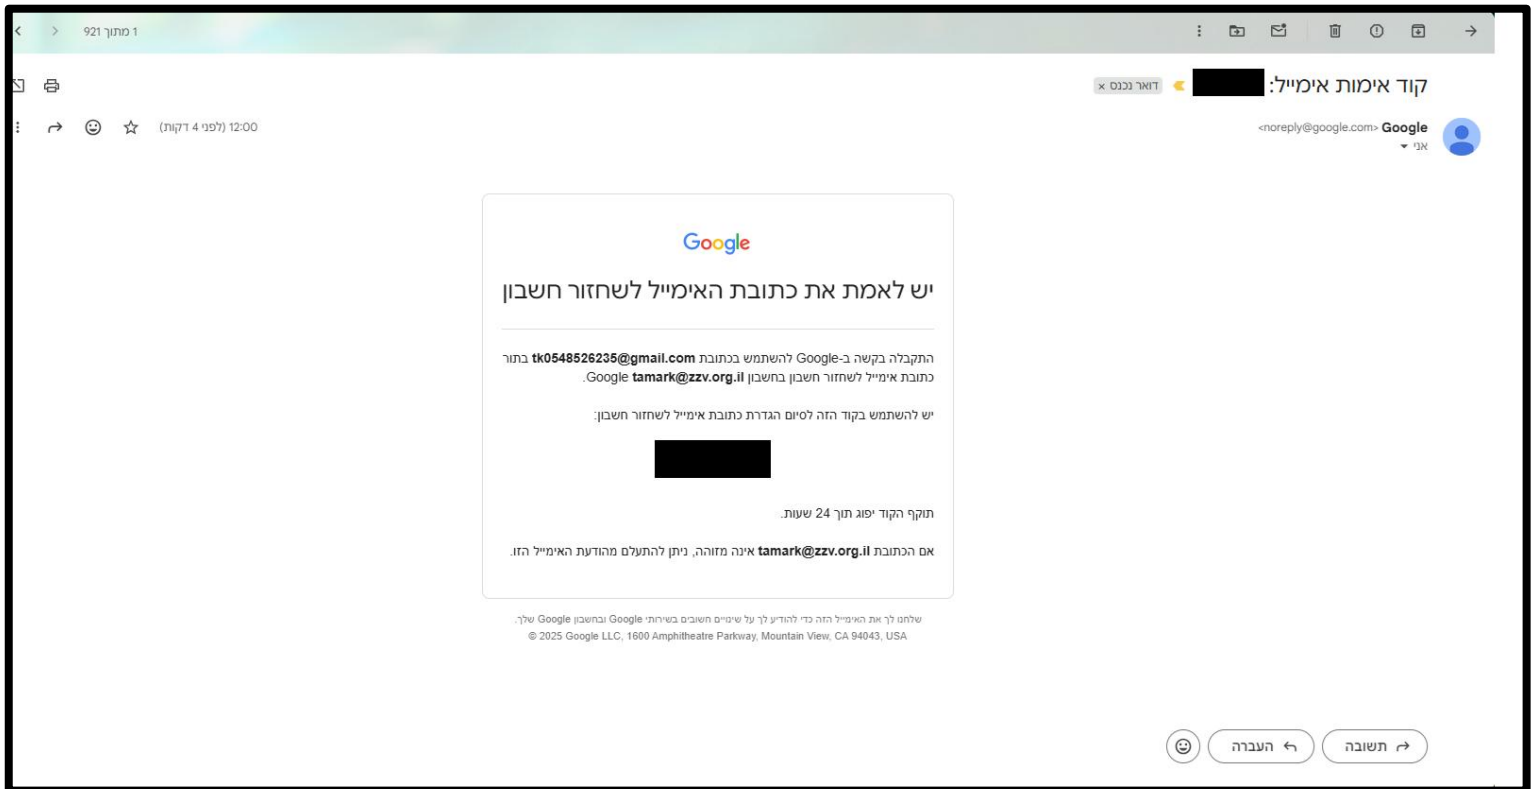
1 מתוך 921

קוד אימות אימייל: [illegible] דואר נכנס ×

Google <noreply@google.com>
אני

12:00 (לפני 4 דקות)

Google

יש לאמת את כתובת האימייל לשחזור חשבון

התקבלה בקשה ב-Google להשתמש בכתובת **tk0548526235@gmail.com** בתור כתובת אימייל לשחזור חשבון בחשבון **tamark@zzv.org.il** Google.

יש להשתמש בקוד הזה לסיום הגדרת כתובת אימייל לשחזור חשבון:

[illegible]

תוקף הקוד יפוג תוך 24 שעות.

אם הכתובת **tamark@zzv.org.il** אינה מזוהה, ניתן להתעלם מהודעת האימייל הזו.

שלחנו לך את האימייל הזה כדי להודיע לך על שינויים חשובים בשירותי Google ובחשבון Google שלך.
© 2025 Google LLC, 1600 Amphitheatre Parkway, Mountain View, CA 94043, USA

תשובה
העברה